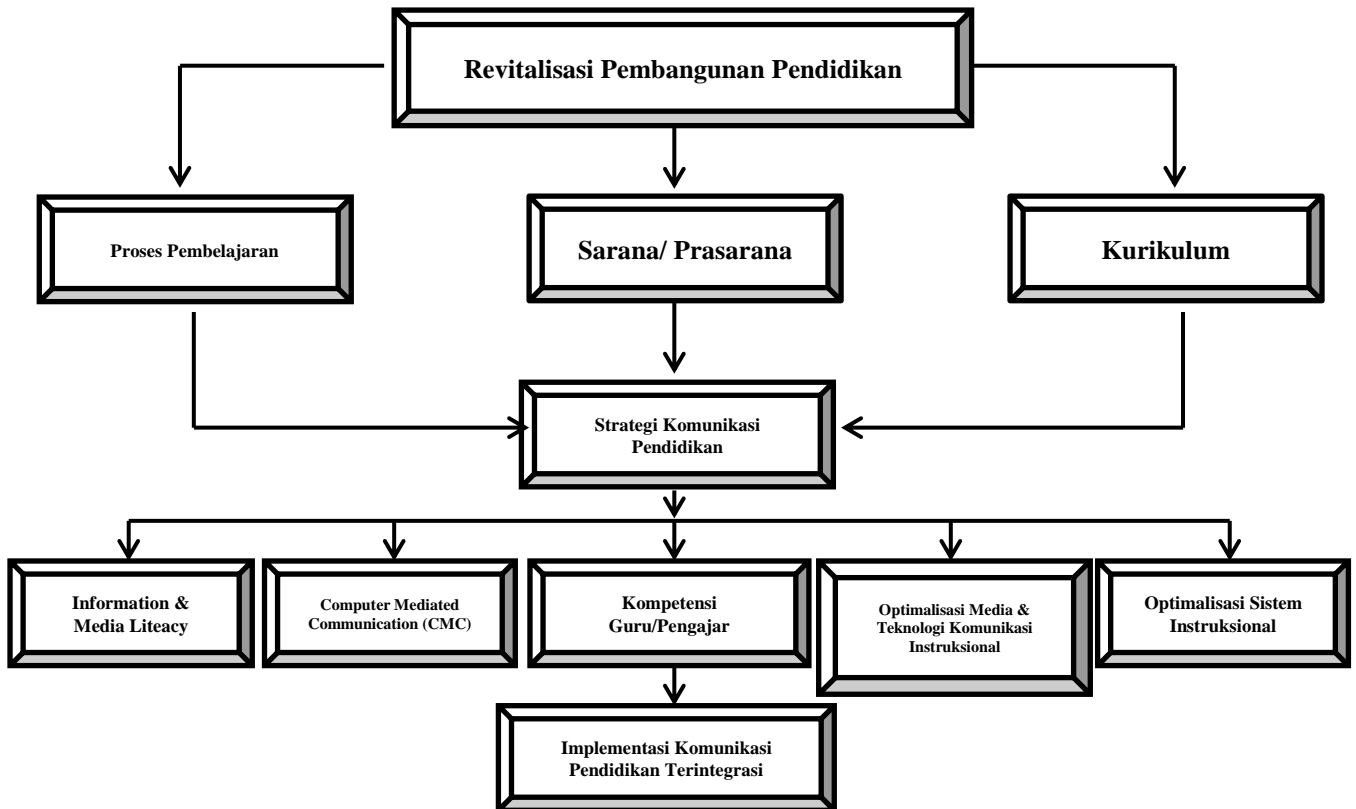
Revitalisasi Pembangunan Pendidikan

Proses Pembelajaran

Sarana/ Prasarana

Kurikulum

Strategi Komunikasi Pendidikan

Information & Media Liteacy

Computer Mediated Communication (CMC)

Kompetensi Guru/Pengajar

Optimalisasi Media & Teknologi Komunikasi Instruksional

Optimalisasi Sistem Instruksional

Implementasi Komunikasi Pendidikan Terintegrasi